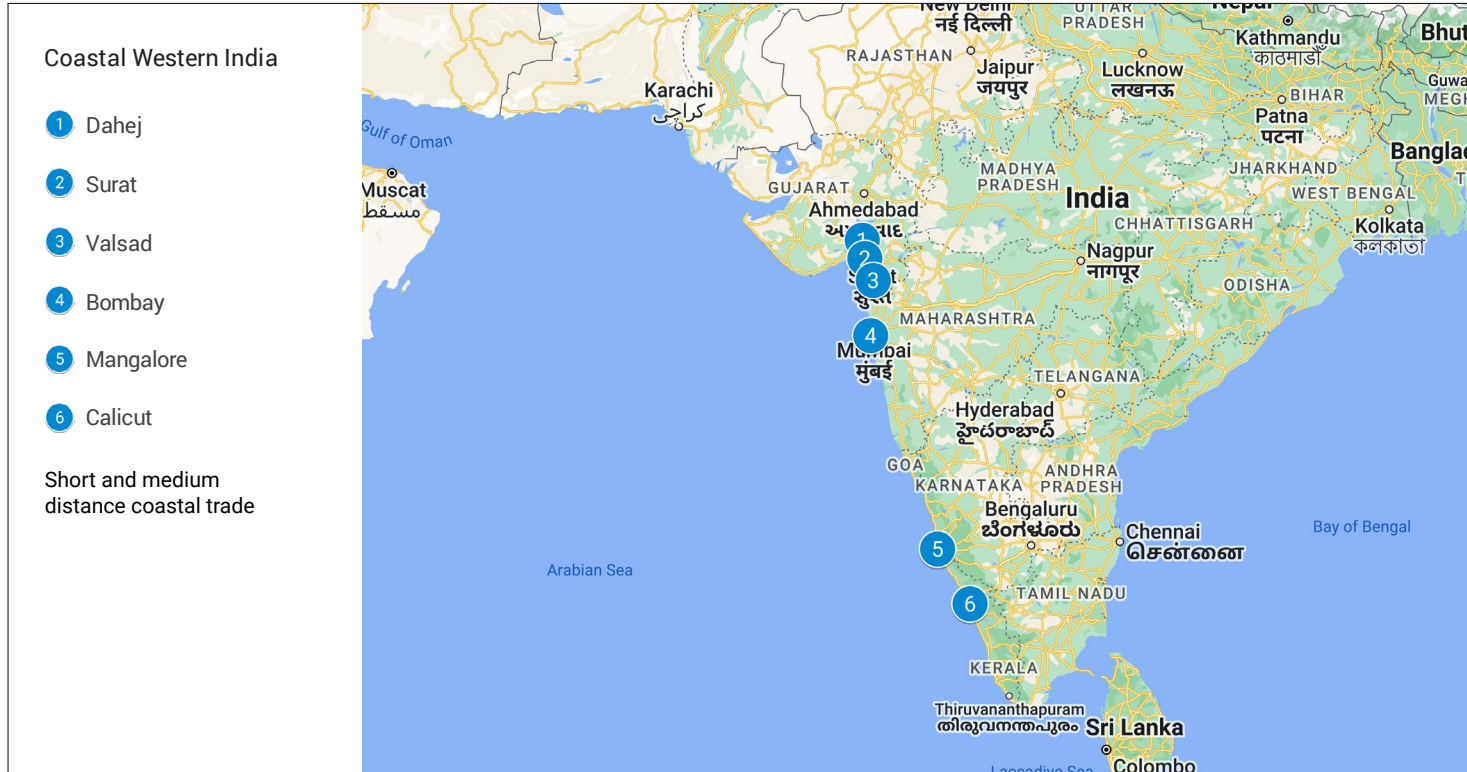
Coastal Western India

1 Dahej

2 Surat

3 Valsad

4 Bombay

5 Mangalore

6 Calicut

Short and medium distance coastal trade

New Delhi
नई दिल्ली
UTTAR PRADESH
Nepal
Kathmandu
काठमाडौं
Bhut
RAJASTHAN
Jaipur
जयपुर
Lucknow
लखनऊ
Guwa
MEG
Karachi
كراچی
BIHAR
Patna
पटना
Gulf of Oman
Muscat
مسقط
MADHYA PRADESH
JHARKHAND
Banglad
GUJARAT
India
WEST BENGAL
Ahmedabad
અમદાવાદ
CHHATTISGARH
Kolkata
কলকাতা
Nagpur
नागपूर
Surat
સુરત
ODISHA
MAHARASHTRA
Mumbai
मुंबई
TELANGANA
Hyderabad
హైదరాబాద్
GOA
ANDHRA PRADESH
KARNATAKA
Bengaluru
ಬೆಂಗಳೂರು
Chennai
சென்னை
Bay of Bengal
Arabian Sea
TAMIL NADU
KERALA
Thiruvananthapuram
തിരുവനന്തപുരം
Sri Lanka
Laccadive Sea
Colombo